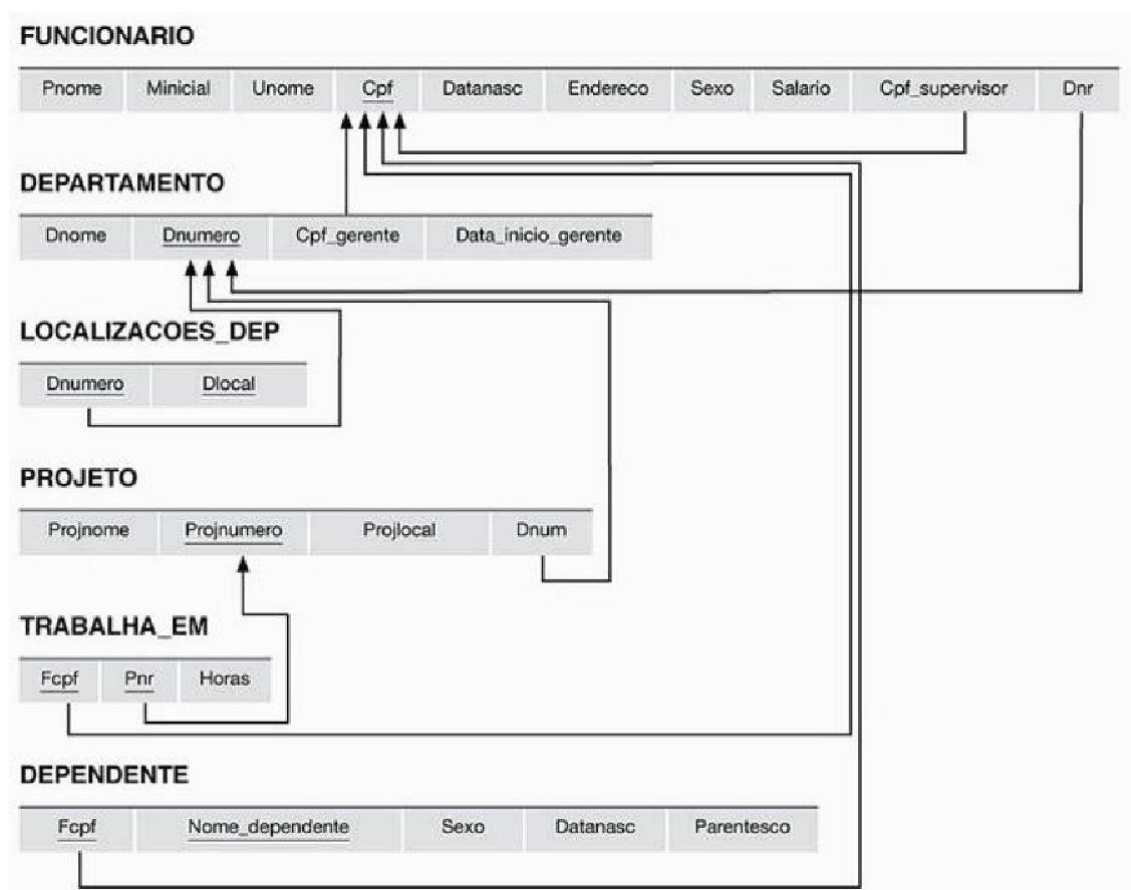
FUNCIONARIO

| Pnome | Minicial | Unome | Cpf | Datanasc | Endereco | Sexo | Salario | Cpf_supervisor | Dnr |
|---|---|---|---|---|---|---|---|---|---|

DEPARTAMENTO

| Dnome | Dnumero | Cpf_gerente | Data_inicio_gerente |
|---|---|---|---|

LOCALIZACOES_DEP

| Dnumero | Dlocal |
|---|---|

PROJETO

| Projnome | Projnumero | Projlocal | Dnum |
|---|---|---|---|

TRABALHA_EM

| Fcpf | Pnr | Horas |
|---|---|---|

DEPENDENTE

| Fcpf | Nome_dependente | Sexo | Datanasc | Parentesco |
|---|---|---|---|---|